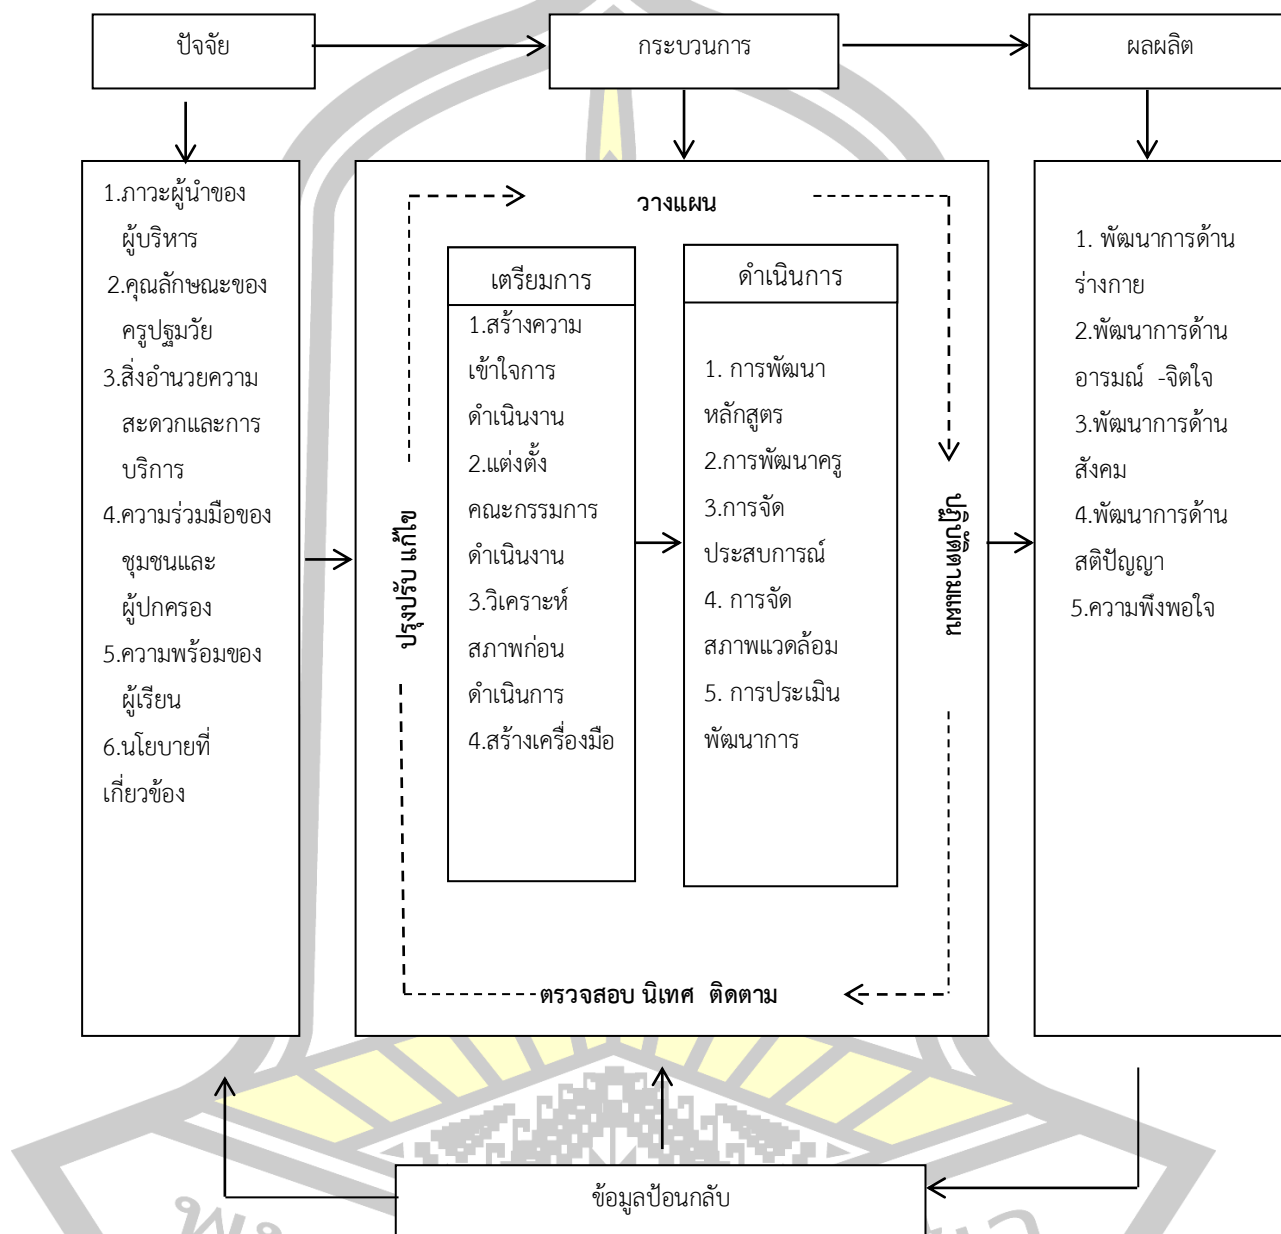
ปัจจัย

กระบวนการ

ผลผลิต

1.ภาวะผู้นำของผู้บริหาร
2.คุณลักษณะของครูปฐมวัย
3.สิ่งอำนวยความสะดวกและการบริการ
4.ความร่วมมือของชุมชนและผู้ปกครอง
5.ความพร้อมของผู้เรียน
6.นโยบายที่เกี่ยวข้อง

วางแผน

เตรียมการ

1.สร้างความเข้าใจการดำเนินงาน
2.แต่งตั้งคณะกรรมการดำเนินงาน
3.วิเคราะห์สภาพก่อนดำเนินการ
4.สร้างเครื่องมือ

ดำเนินการ

1. การพัฒนาหลักสูตร
2.การพัฒนาครู
3.การจัดประสบการณ์
4. การจัดสภาพแวดล้อม
5. การประเมินพัฒนาการ

ปรับปรุง แก้ไข

ปฏิบัติตามแผน

ตรวจสอบ นิเทศ ติดตาม

1. พัฒนาการด้านร่างกาย
2.พัฒนาการด้านอารมณ์ -จิตใจ
3.พัฒนาการด้านสังคม
4.พัฒนาการด้านสติปัญญา
5.ความพึงพอใจ

ข้อมูลป้อนกลับ